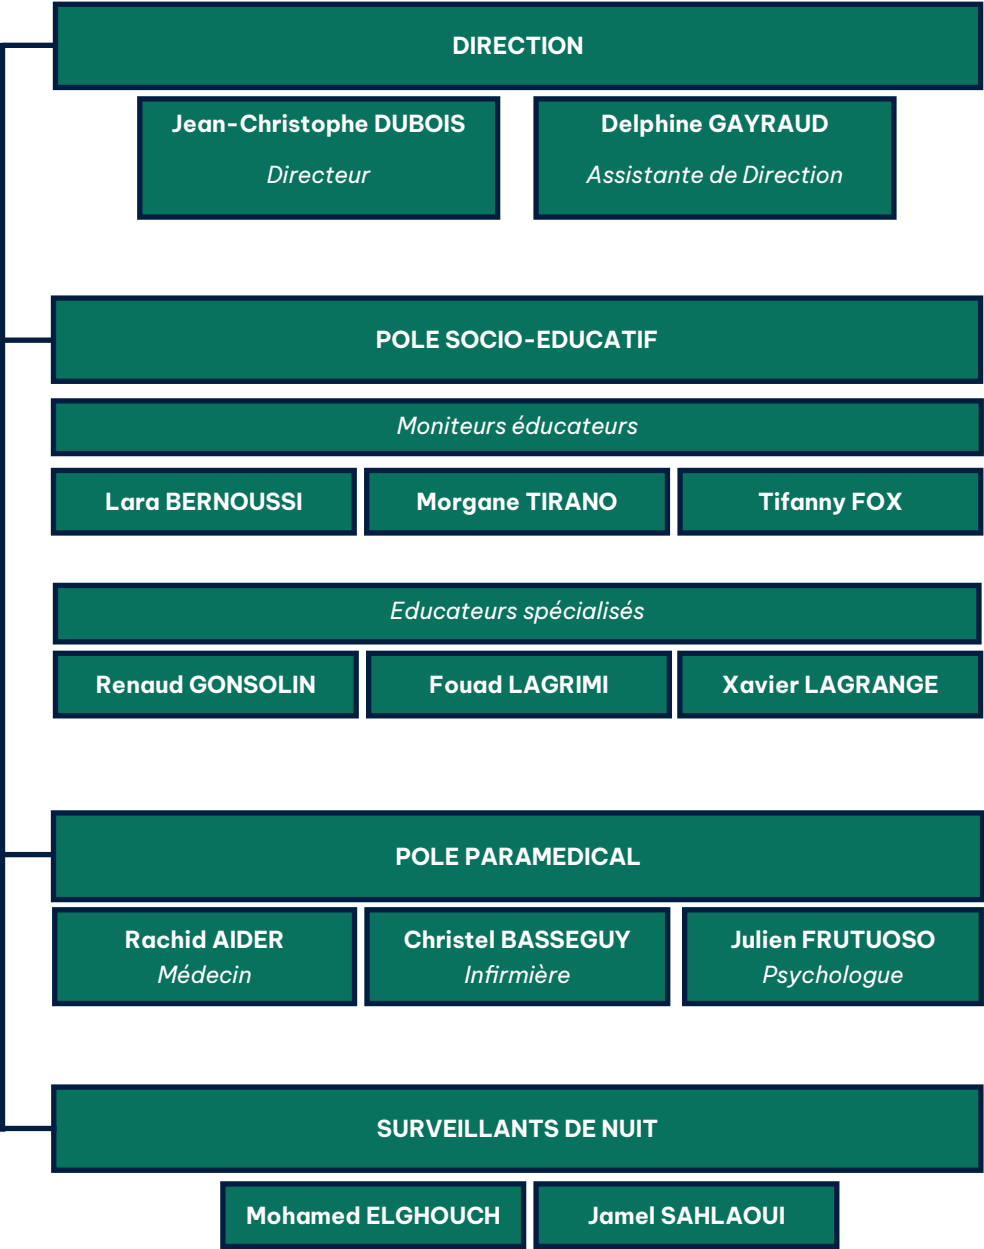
DIRECTION

Jean-Christophe DUBOIS
Directeur

Delphine GAYRAUD
Assistante de Direction

POLE SOCIO-EDUCATIF

Moniteurs éducateurs

Lara BERNOUSSI

Morgane TIRANO

Tifanny FOX

Educateurs spécialisés

Renaud GONSOLIN

Fouad LAGRIMI

Xavier LAGRANGE

POLE PARAMEDICAL

Rachid AIDER
Médecin

Christel BASSEGUY
Infirmière

Julien FRUTUOSO
Psychologue

SURVEILLANTS DE NUIT

Mohamed ELGHOUCH

Jamel SAHLAOUI